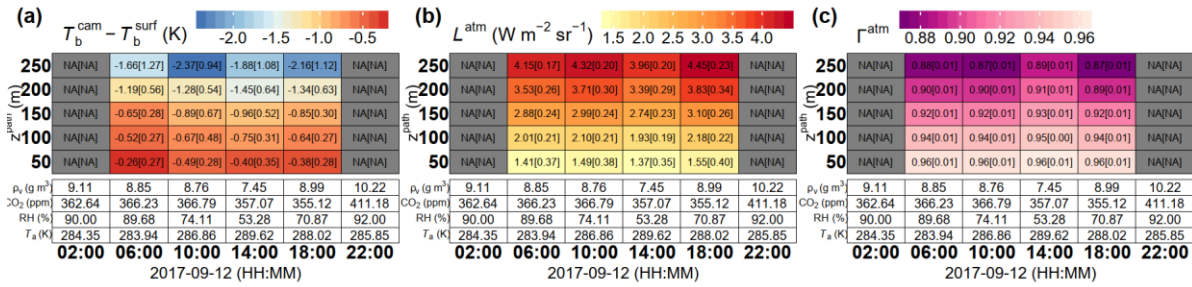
(a)

$T_b^{cam} - T_b^{surf}$ (K)

-2.0 -1.5 -1.0 -0.5

$z^{path}$ (m)

| | | | | | | |
|---|---|---|---|---|---|---|
| 250 | NA[NA] | -1.66[1.27] | -2.37[0.94] | -1.88[1.08] | -2.16[1.12] | NA[NA] |
| 200 | NA[NA] | -1.19[0.56] | -1.28[0.54] | -1.45[0.64] | -1.34[0.63] | NA[NA] |
| 150 | NA[NA] | -0.65[0.28] | -0.89[0.67] | -0.96[0.52] | -0.85[0.30] | NA[NA] |
| 100 | NA[NA] | -0.52[0.27] | -0.67[0.48] | -0.75[0.31] | -0.64[0.27] | NA[NA] |
| 50 | NA[NA] | -0.26[0.27] | -0.49[0.28] | -0.40[0.35] | -0.38[0.28] | NA[NA] |

| | | | | | | |
|---|---|---|---|---|---|---|
| $\rho_v$ (g m$^{-3}$) | 9.11 | 8.85 | 8.76 | 7.45 | 8.99 | 10.22 |
| $CO_2$ (ppm) | 362.64 | 366.23 | 366.79 | 357.07 | 355.12 | 411.18 |
| RH (%) | 90.00 | 89.68 | 74.11 | 53.28 | 70.87 | 92.00 |
| $T_a$ (K) | 284.35 | 283.94 | 286.86 | 289.62 | 288.02 | 285.85 |
| | 02:00 | 06:00 | 10:00 | 14:00 | 18:00 | 22:00 |

2017-09-12 (HH:MM)

(b)

$L^{atm}$ (W m$^{-2}$ sr$^{-1}$)

1.5 2.0 2.5 3.0 3.5 4.0

$z^{path}$ (m)

| | | | | | | |
|---|---|---|---|---|---|---|
| 250 | NA[NA] | 4.15[0.17] | 4.32[0.20] | 3.96[0.20] | 4.45[0.23] | NA[NA] |
| 200 | NA[NA] | 3.53[0.26] | 3.71[0.30] | 3.39[0.29] | 3.83[0.34] | NA[NA] |
| 150 | NA[NA] | 2.88[0.24] | 2.99[0.24] | 2.74[0.23] | 3.10[0.26] | NA[NA] |
| 100 | NA[NA] | 2.01[0.21] | 2.10[0.21] | 1.93[0.19] | 2.18[0.22] | NA[NA] |
| 50 | NA[NA] | 1.41[0.37] | 1.49[0.38] | 1.37[0.35] | 1.55[0.40] | NA[NA] |

| | | | | | | |
|---|---|---|---|---|---|---|
| $\rho_v$ (g m$^{-3}$) | 9.11 | 8.85 | 8.76 | 7.45 | 8.99 | 10.22 |
| $CO_2$ (ppm) | 362.64 | 366.23 | 366.79 | 357.07 | 355.12 | 411.18 |
| RH (%) | 90.00 | 89.68 | 74.11 | 53.28 | 70.87 | 92.00 |
| $T_a$ (K) | 284.35 | 283.94 | 286.86 | 289.62 | 288.02 | 285.85 |
| | 02:00 | 06:00 | 10:00 | 14:00 | 18:00 | 22:00 |

2017-09-12 (HH:MM)

(c)

$\Gamma^{atm}$

0.88 0.90 0.92 0.94 0.96

$z^{path}$ (m)

| | | | | | | |
|---|---|---|---|---|---|---|
| 250 | NA[NA] | 0.88[0.01] | 0.87[0.01] | 0.89[0.01] | 0.87[0.01] | NA[NA] |
| 200 | NA[NA] | 0.90[0.01] | 0.90[0.01] | 0.91[0.01] | 0.89[0.01] | NA[NA] |
| 150 | NA[NA] | 0.92[0.01] | 0.92[0.01] | 0.93[0.01] | 0.92[0.01] | NA[NA] |
| 100 | NA[NA] | 0.94[0.01] | 0.94[0.01] | 0.95[0.00] | 0.94[0.01] | NA[NA] |
| 50 | NA[NA] | 0.96[0.01] | 0.96[0.01] | 0.96[0.01] | 0.96[0.01] | NA[NA] |

| | | | | | | |
|---|---|---|---|---|---|---|
| $\rho_v$ (g m$^{-3}$) | 9.11 | 8.85 | 8.76 | 7.45 | 8.99 | 10.22 |
| $CO_2$ (ppm) | 362.64 | 366.23 | 366.79 | 357.07 | 355.12 | 411.18 |
| RH (%) | 90.00 | 89.68 | 74.11 | 53.28 | 70.87 | 92.00 |
| $T_a$ (K) | 284.35 | 283.94 | 286.86 | 289.62 | 288.02 | 285.85 |
| | 02:00 | 06:00 | 10:00 | 14:00 | 18:00 | 22:00 |

2017-09-12 (HH:MM)